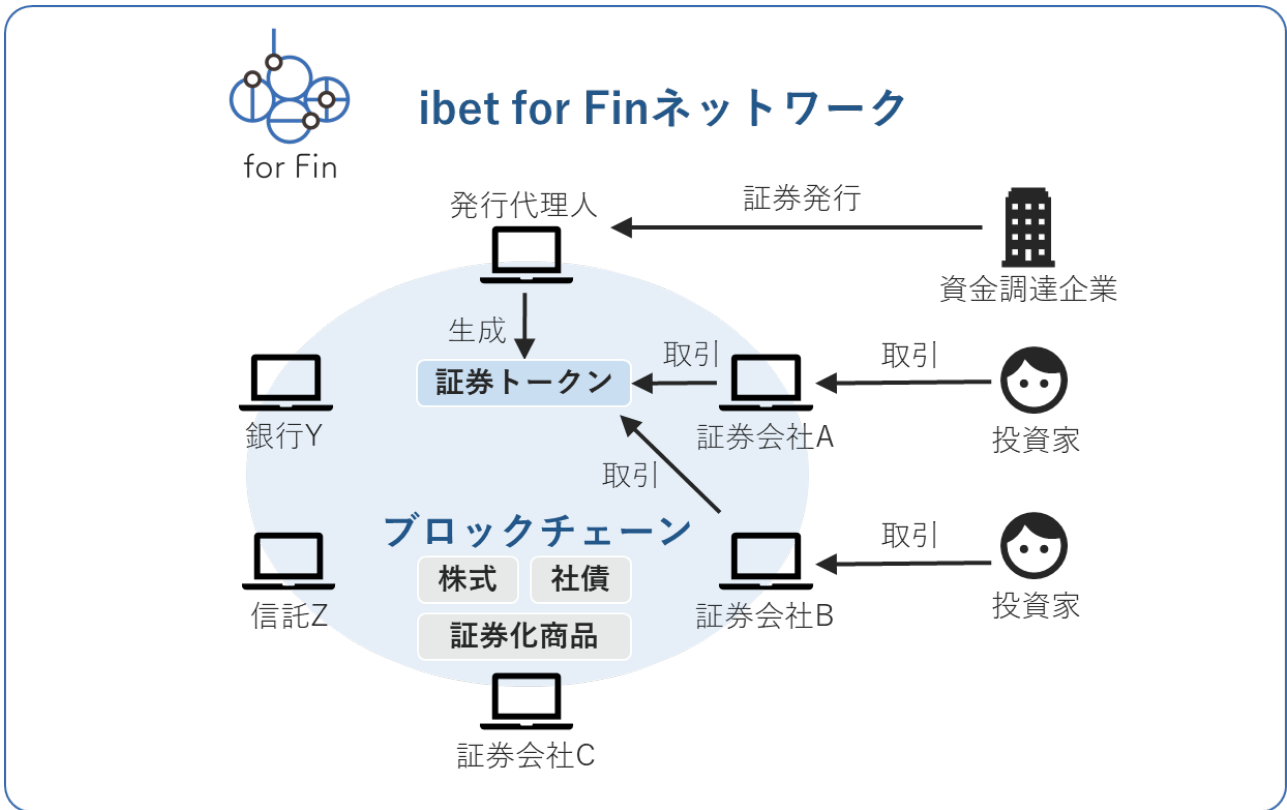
for Fin

ibet for Finネットワーク

発行代理人

証券発行

資金調達企業

生成

証券トークン

取引

取引

銀行Y

証券会社A

投資家

取引

ブロックチェーン

取引

株式

社債

証券化商品

信託Z

証券会社B

投資家

証券会社C